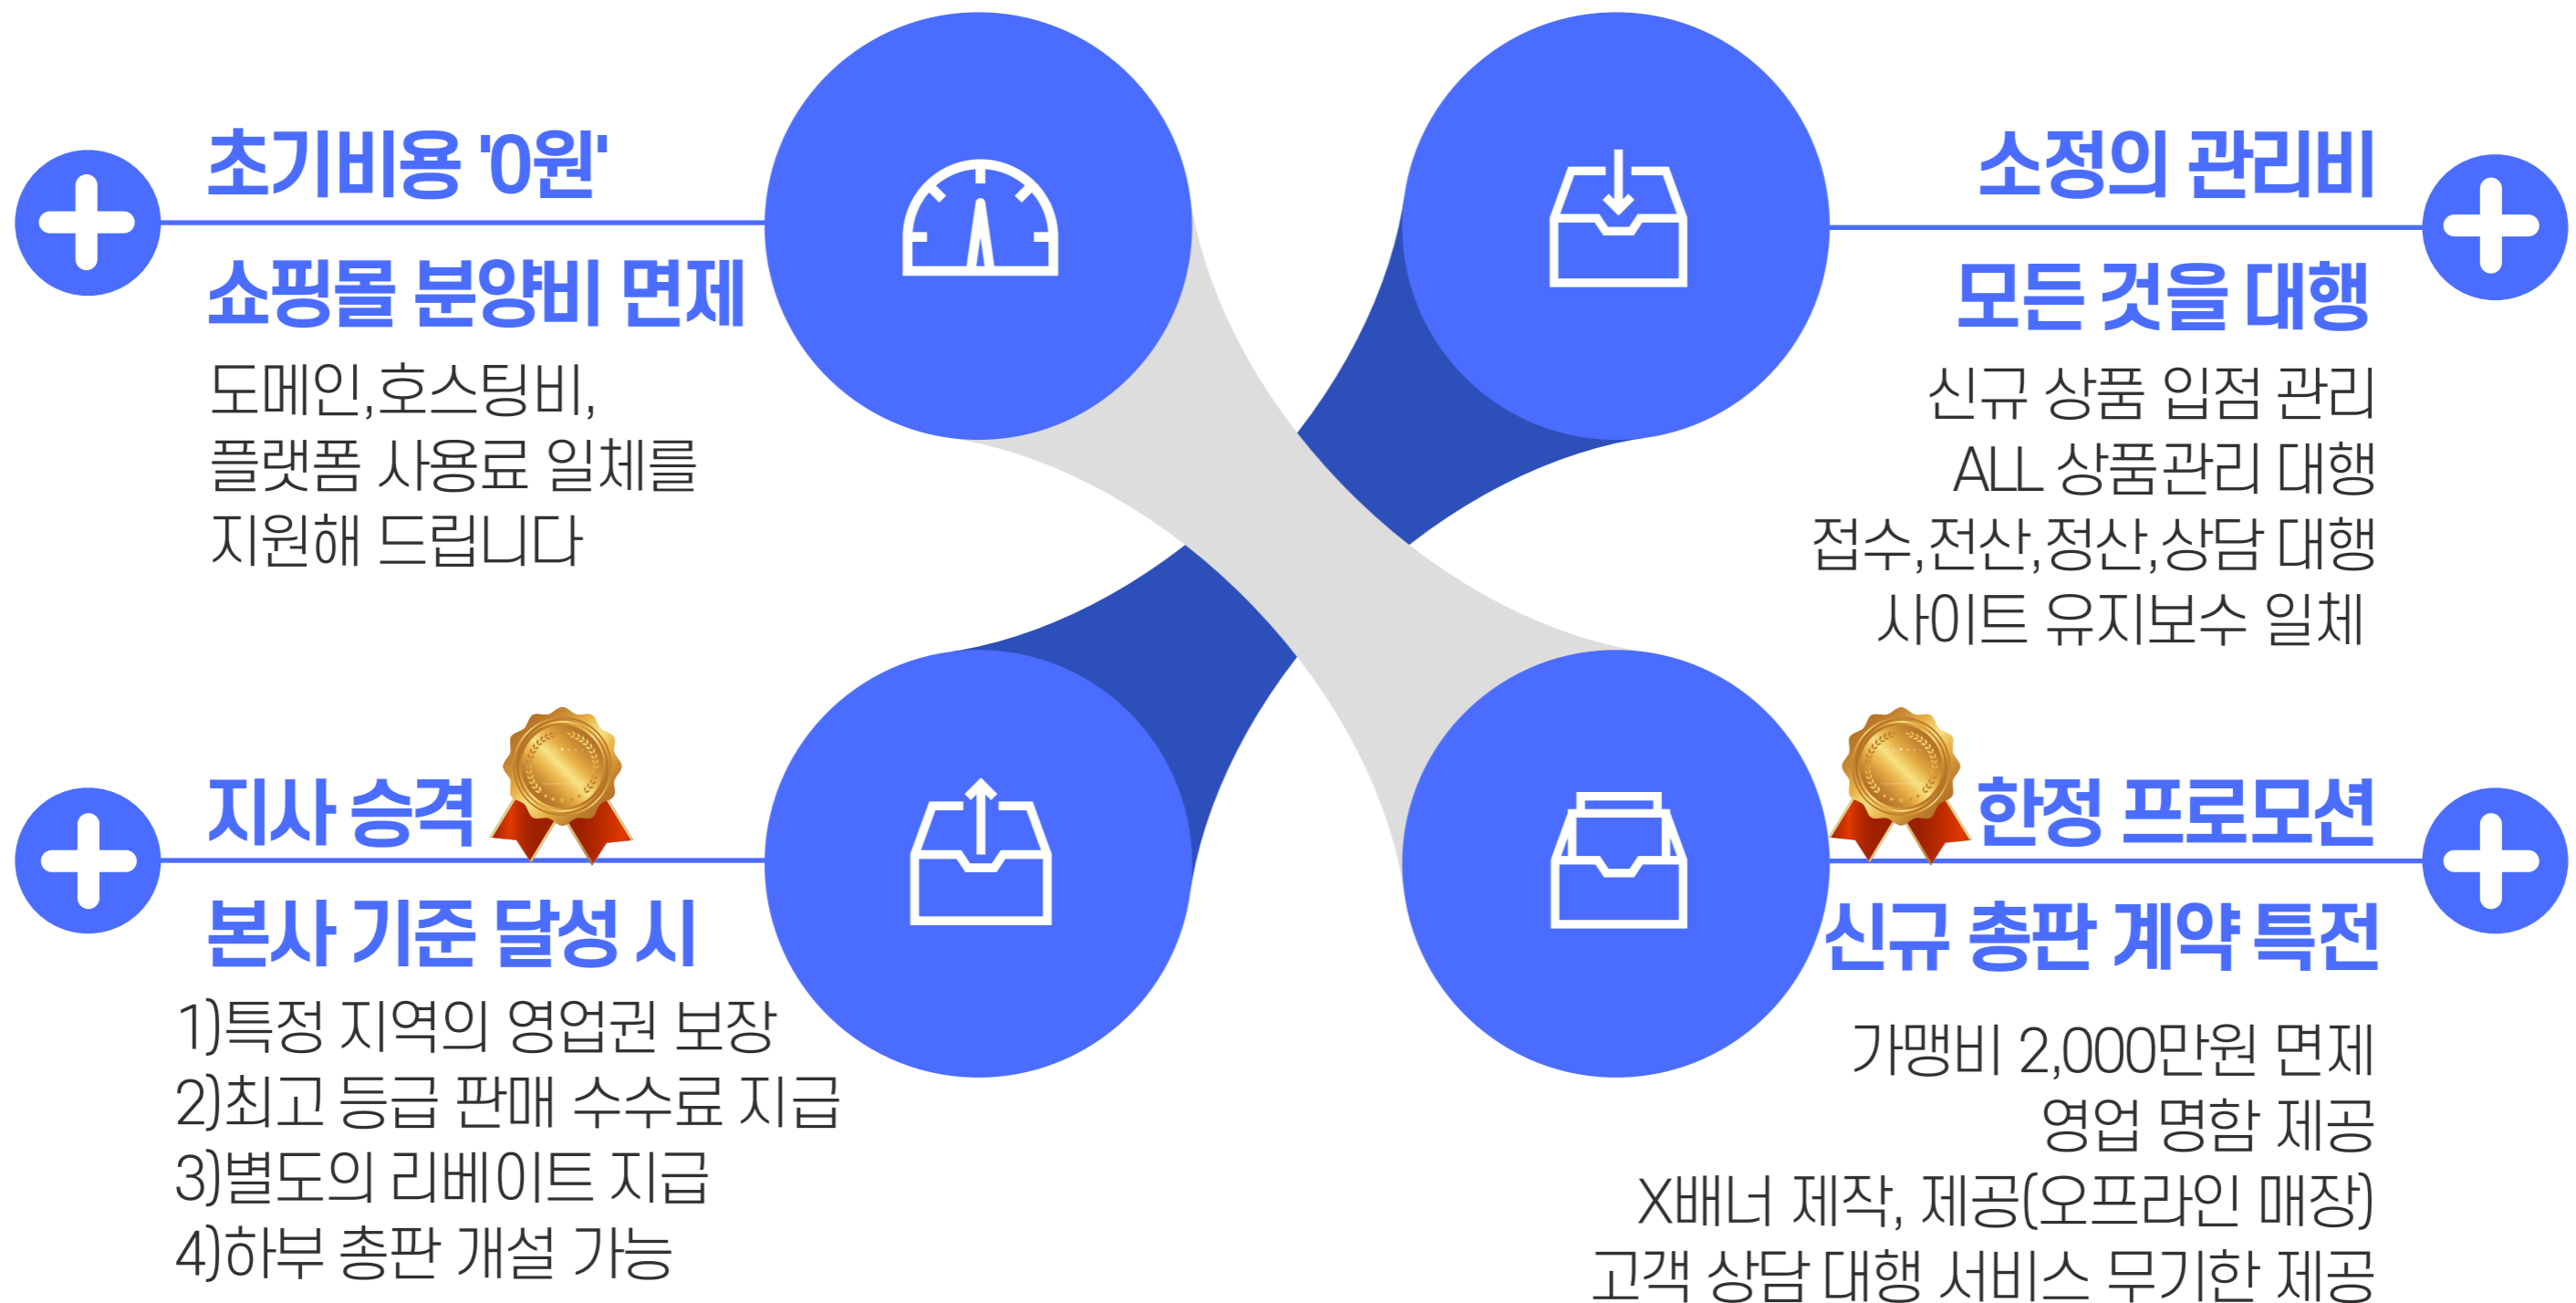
초기비용 '0원'

쇼핑몰 분양비 면제

도메인,호스팅비,
플랫폼 사용료 일체를
지원해 드립니다

소정의 관리비

모든 것을 대행

신규 상품 입점 관리
ALL 상품관리 대행
접수,전산,정산,상담 대행
사이트 유지보수 일체

지사 승격

본사 기준 달성 시

1)특정 지역의 영업권 보장
2)최고 등급 판매 수수료 지급
3)별도의 리베이트 지급
4)하부 총판 개설 가능

한정 프로모션

신규 총판 계약 특전

가맹비 2,000만원 면제
영업 명함 제공
X배너 제작, 제공(오프라인 매장)
고객 상담 대행 서비스 무기한 제공